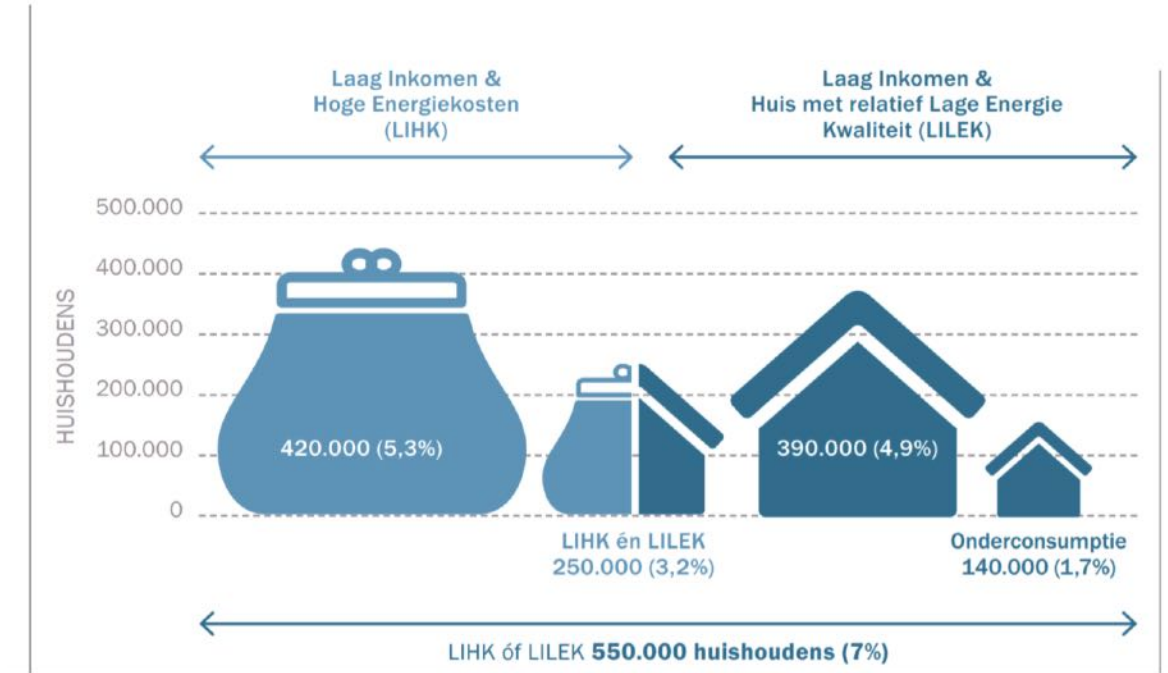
Laag Inkomen & Hoge Energiekosten (LIHK)

Laag Inkomen & Huis met relatief Lage Energie Kwaliteit (LILEK)

500.000
400.000
300.000
200.000
100.000
0

HUISHOUDENS

420.000 (5,3%)

390.000 (4,9%)

LIHK én LILEK
250.000 (3,2%)

Onderconsumptie
140.000 (1,7%)

LIHK óf LILEK **550.000 huishoudens (7%)**